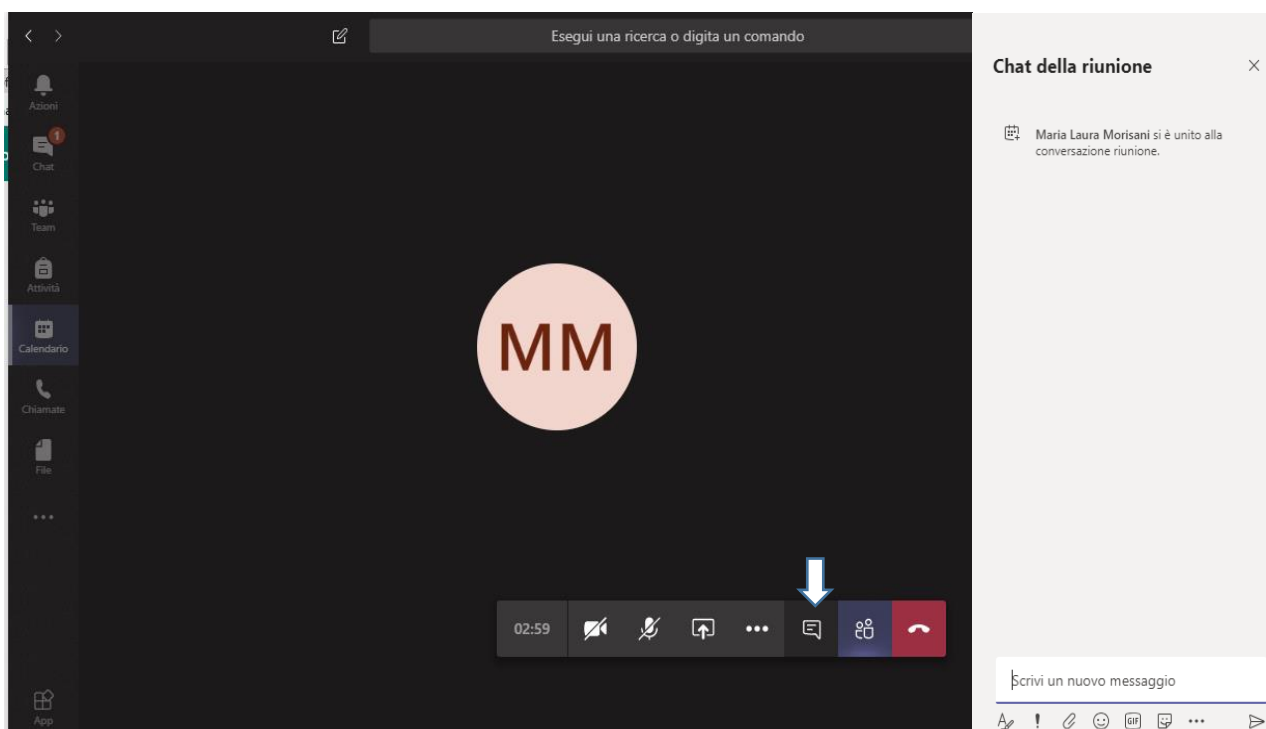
Esegui una ricerca o digita un comando

Azioni
1
Chat
Team
Attività
Calendario
Chiamate
File
...
App

MM

02:59

Chat della riunione

Maria Laura Morisani si è unito alla conversazione riunione.

Scrivi un nuovo messaggio